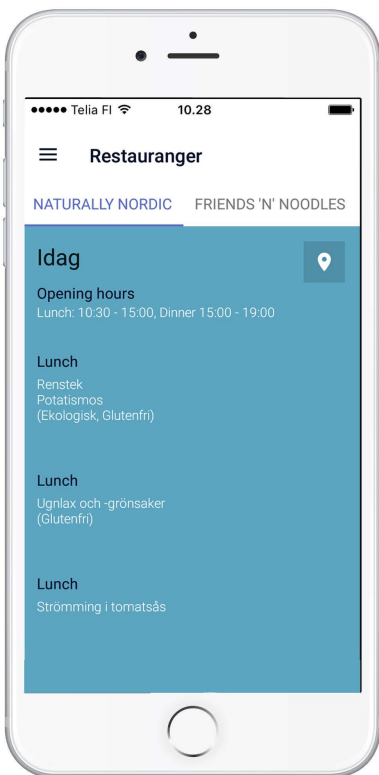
●●●●● Telia FI 10.28

Restauranger

NATURALLY NORDIC FRIENDS 'N' NOODLES

Idag

Opening hours
Lunch: 10:30 - 15:00, Dinner 15:00 - 19:00

Lunch
Renstek
Potatismos
(Ekologisk, Glutenfri)

Lunch
Ugnlax och -grönsaker
(Glutenfri)

Lunch
Strömming i tomatsås